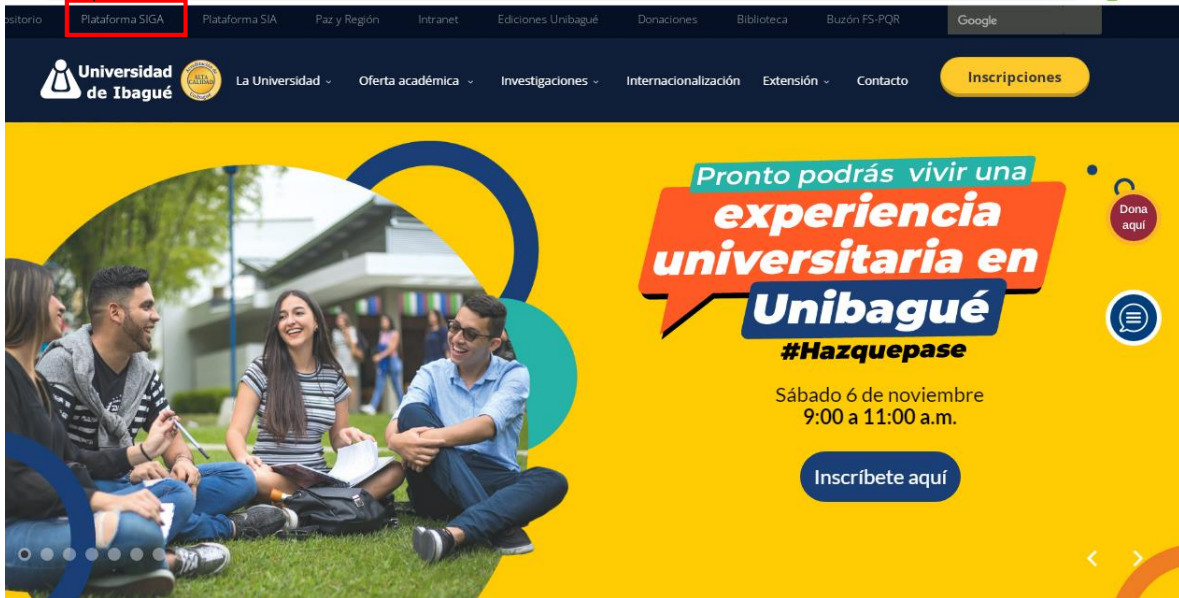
ositorio Plataforma SIGA Plataforma SIA Paz y Región Intranet Ediciones Unibagué Donaciones Biblioteca Buzón FS-PQR Google

Universidad de Ibagué

La Universidad Oferta académica Investigaciones Internacionalización Extensión Contacto

Inscripciones

Pronto podrás vivir una experiencia universitaria en Unibagué

#Hazquepase

Sábado 6 de noviembre
9:00 a 11:00 a.m.

Inscríbete aquí

Dona aquí